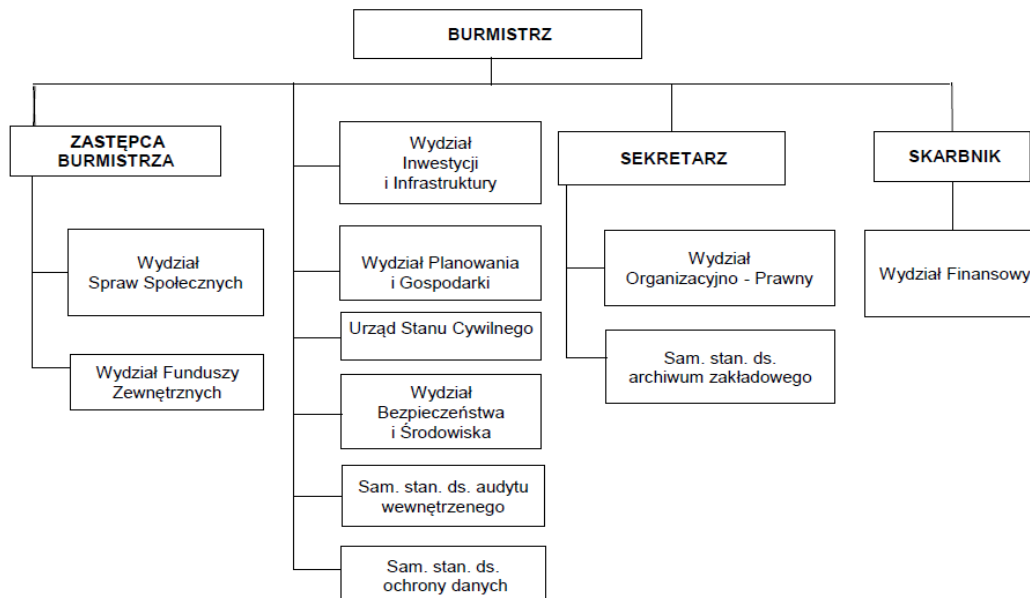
BURMISTRZ

ZASTĘPCA BURMISTRZA

Wydział Spraw Społecznych

Wydział Funduszy Zewnętrznych

Wydział Inwestycji i Infrastruktury

Wydział Planowania i Gospodarki

Urząd Stanu Cywilnego

Wydział Bezpieczeństwa i Środowiska

Sam. stan. ds. audytu wewnętrzenego

Sam. stan. ds. ochrony danych

SEKRETARZ

Wydział Organizacyjno - Prawny

Sam. stan. ds. archiwum zakładowego

SKARBNIK

Wydział Finansowy